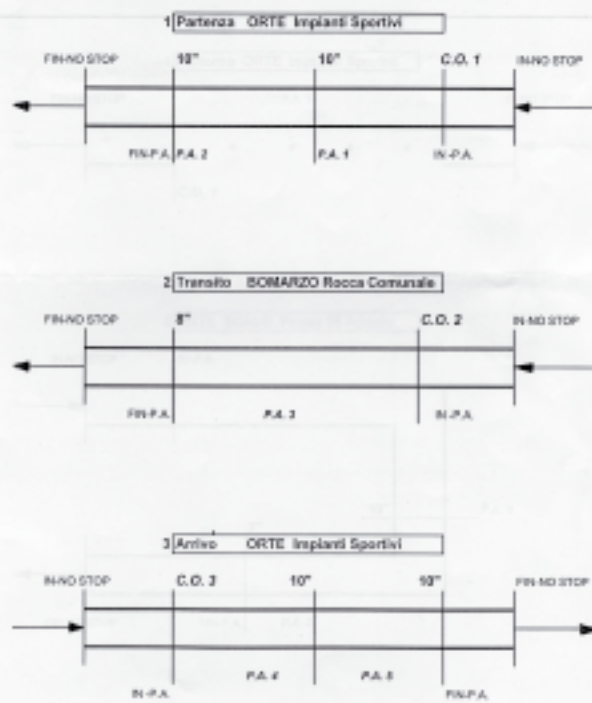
1 Partenza ORTE Impianti Sportivi

FIN-NO STOP
10"
10"
C.O. 1
IN-NO STOP

FIN-P.A.
P.A. 2
P.A. 1
IN-P.A.

2 Transito BOMARZO Rocca Comunale

FIN-NO STOP
8"
C.O. 2
IN-NO STOP

FIN-P.A.
P.A. 3
IN-P.A.

3 Arrivo ORTE Impianti Sportivi

IN-NO STOP
C.O. 3
10"
10"
FIN-NO STOP

P.A. 4
P.A. 5
IN-P.A.
FIN-P.A.